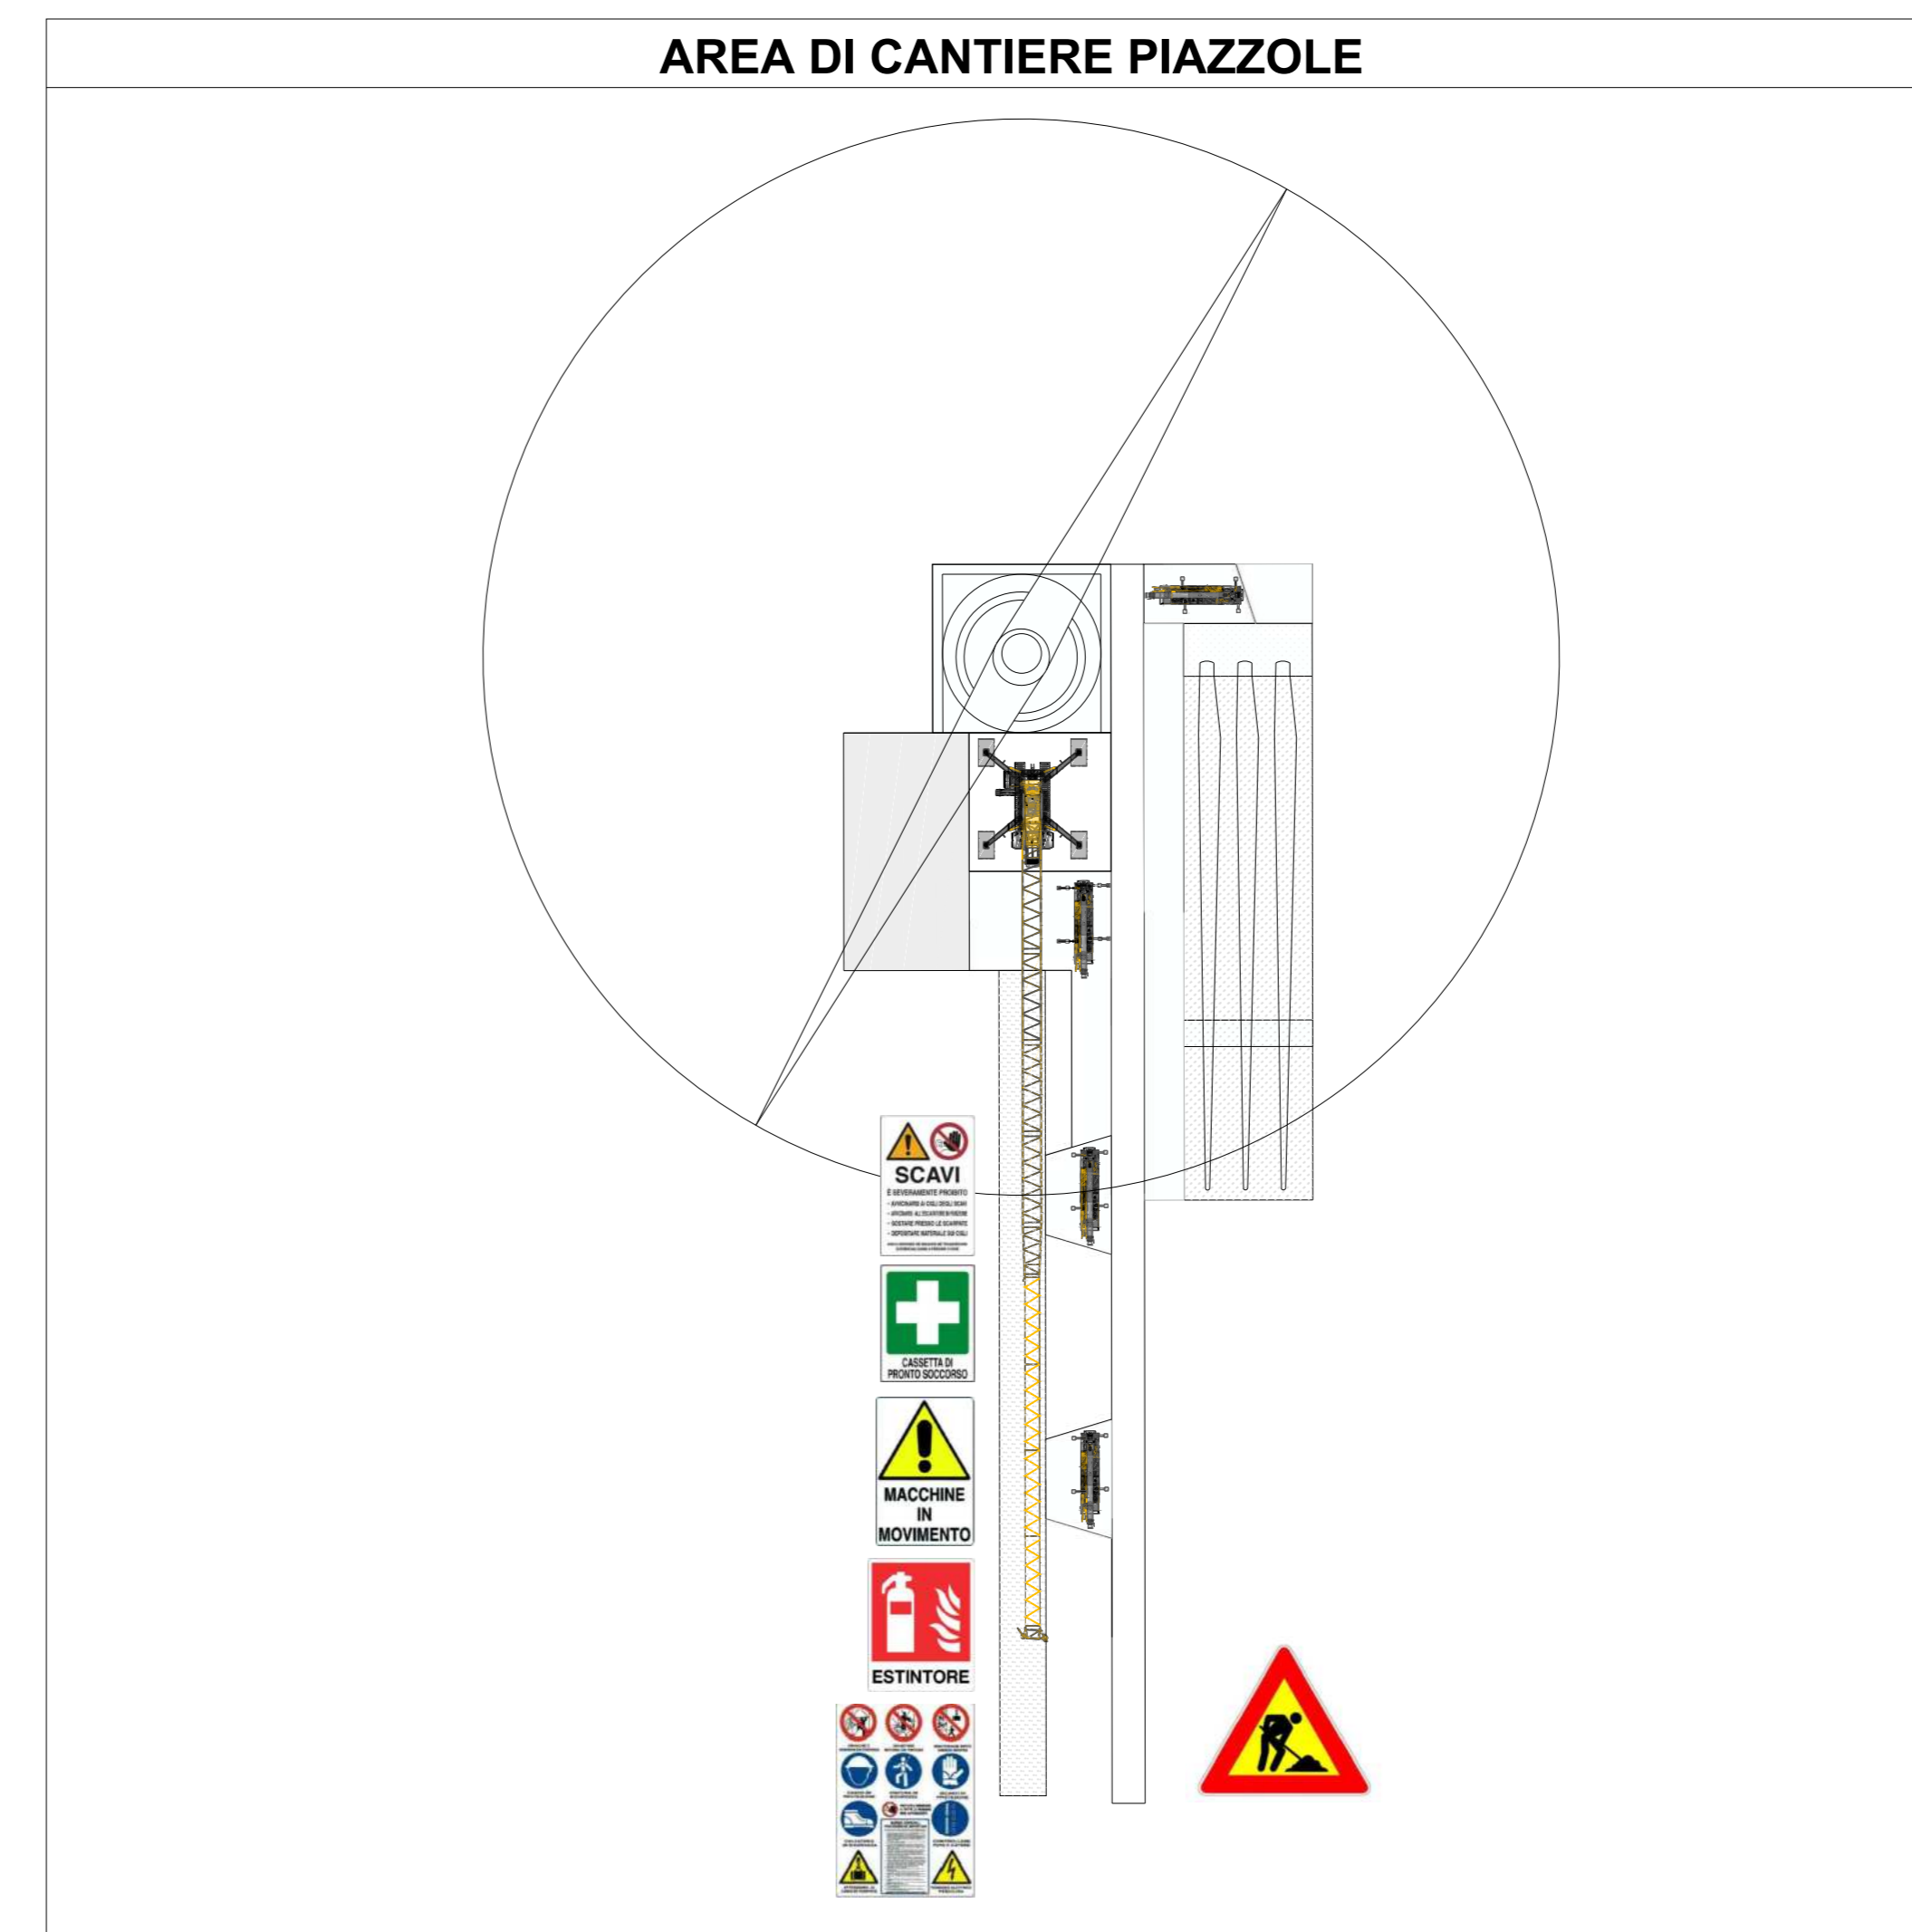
AREA DI CANTIERE PIAZZOLE

SCAVI
È SEVERAMENTE PROIBITO
- AVVICINARSI AI CIGLI DEGLI SCAVI
- AVVICINARSI ALL'ESCAVATORE IN FUNZIONE
- SOSTARE PRESSO LE SCARPATE
- DEPOSITARE MATERIALE SUI CIGLI
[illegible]

CASSETTA DI PRONTO SOCCORSO

MACCHINE IN MOVIMENTO

ESTINTORE

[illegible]